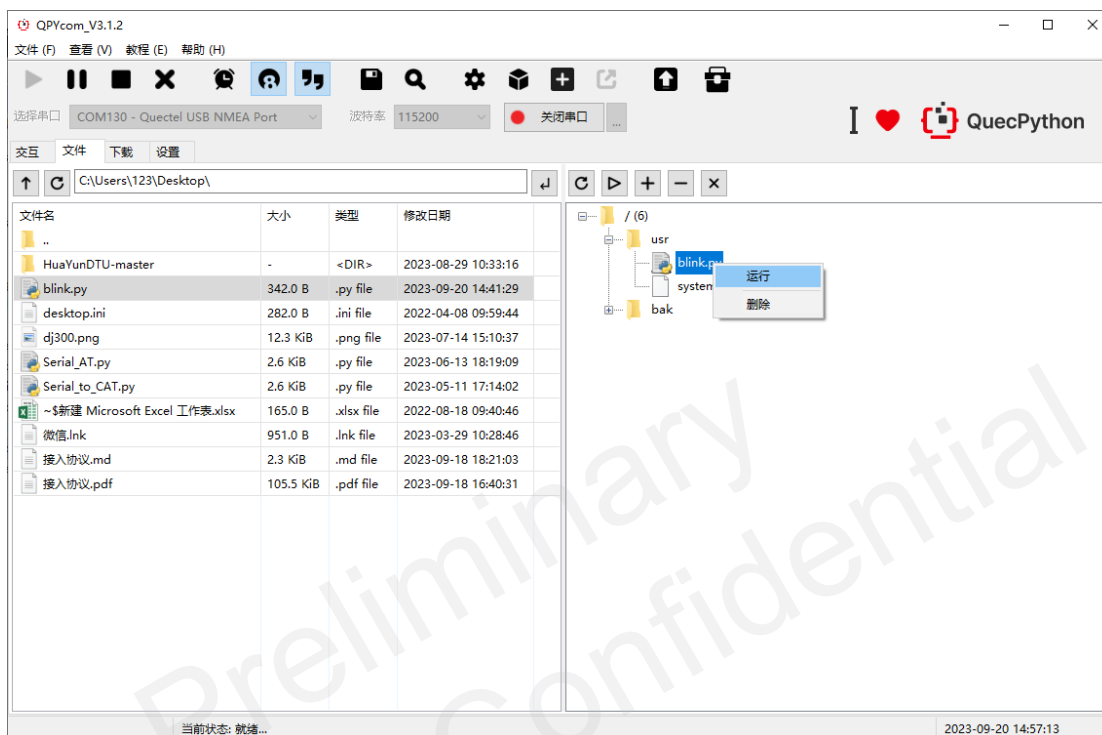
QPYcom_V3.1.2

文件 (F) 查看 (V) 教程 (E) 帮助 (H)

选择串口 COM130 - Quectel USB NMEA Port 波特率 115200 关闭串口 ...

QuecPython

交互 文件 下载 设置

C:\Users\123\Desktop\

| 文件名 | 大小 | 类型 | 修改日期 |
|---|---|---|---|
| .. | | | |
| HuaYunDTU-master | - | <DIR> | 2023-08-29 10:33:16 |
| blink.py | 342.0 B | .py file | 2023-09-20 14:41:29 |
| desktop.ini | 282.0 B | .ini file | 2022-04-08 09:59:44 |
| dj300.png | 12.3 KiB | .png file | 2023-07-14 15:10:37 |
| Serial_AT.py | 2.6 KiB | .py file | 2023-06-13 18:19:09 |
| Serial_to_CAT.py | 2.6 KiB | .py file | 2023-05-11 17:14:02 |
| ~$新建 Microsoft Excel 工作表.xlsx | 165.0 B | .xlsx file | 2022-08-18 09:40:46 |
| 微信.lnk | 951.0 B | .lnk file | 2023-03-29 10:28:46 |
| 接入协议.md | 2.3 KiB | .md file | 2023-09-18 18:21:03 |
| 接入协议.pdf | 105.5 KiB | .pdf file | 2023-09-18 16:40:31 |

/ (6)
usr
blink.py
system
bak
运行
删除

Preliminary Confidential

当前状态: 就绪...
2023-09-20 14:57:13